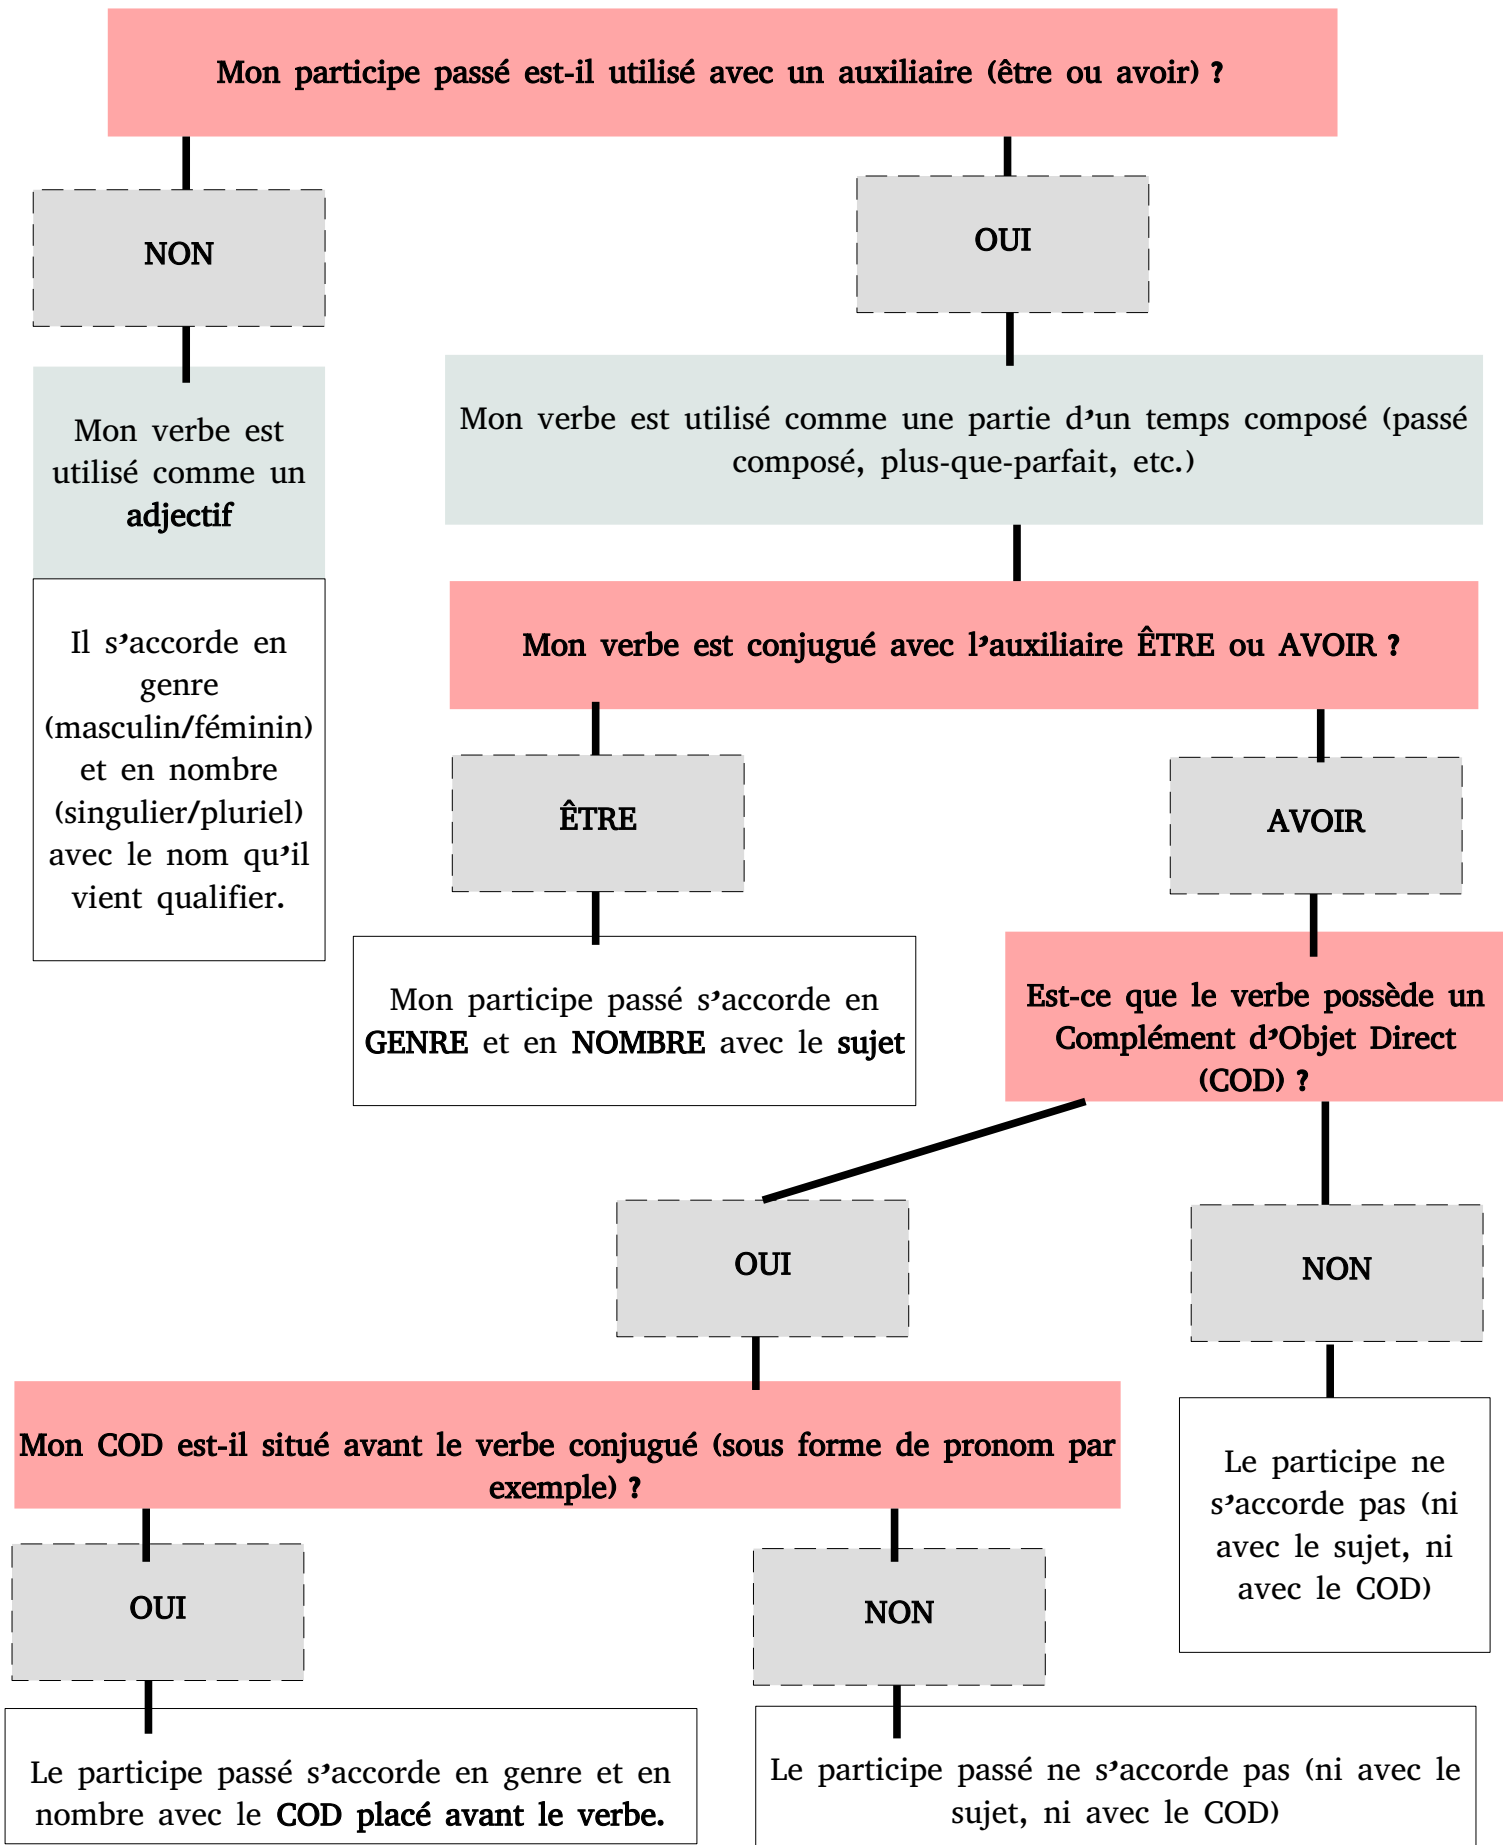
Mon participe passé est-il utilisé avec un auxiliaire (être ou avoir) ?

NON

Mon verbe est utilisé comme un adjectif

Il s'accorde en genre (masculin/féminin) et en nombre (singulier/pluriel) avec le nom qu'il vient qualifier.

OUI

Mon verbe est utilisé comme une partie d'un temps composé (passé composé, plus-que-parfait, etc.)

Mon verbe est conjugué avec l'auxiliaire ÊTRE ou AVOIR ?

ÊTRE

Mon participe passé s'accorde en GENRE et en NOMBRE avec le sujet

AVOIR

Est-ce que le verbe possède un Complément d'Objet Direct (COD) ?

OUI

NON

Le participe ne s'accorde pas (ni avec le sujet, ni avec le COD)

Mon COD est-il situé avant le verbe conjugué (sous forme de pronom par exemple) ?

OUI

Le participe passé s'accorde en genre et en nombre avec le COD placé avant le verbe.

NON

Le participe passé ne s'accorde pas (ni avec le sujet, ni avec le COD)